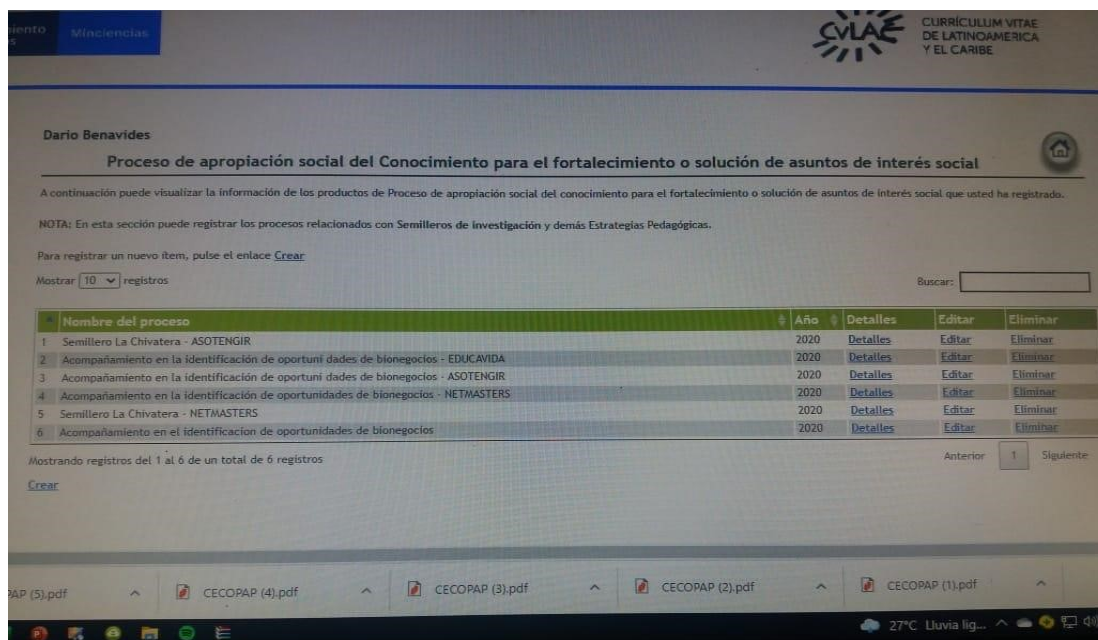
iento
s Minciencias

CVLAC CURRÍCULUM VITAE DE LATINOAMERICA Y EL CARIBE

Dario Benavides

Proceso de apropiación social del Conocimiento para el fortalecimiento o solución de asuntos de interés social

A continuación puede visualizar la información de los productos de Proceso de apropiación social del conocimiento para el fortalecimiento o solución de asuntos de interés social que usted ha registrado.

NOTA: En esta sección puede registrar los procesos relacionados con Semilleros de investigación y demás Estrategias Pedagógicas.

Para registrar un nuevo ítem, pulse el enlace Crear

Mostrar 10 registros

Buscar:

| # | Nombre del proceso | Año | Detalles | Editar | Eliminar |
|---|---|---|---|---|---|
| 1 | Semillero La Chivatera - ASOTENGIR | 2020 | Detalles | Editar | Eliminar |
| 2 | Acompañamiento en la identificación de oportuni dades de bionegocios - EDUCAVIDA | 2020 | Detalles | Editar | Eliminar |
| 3 | Acompañamiento en la identificación de oportuni dades de bionegocios - ASOTENGIR | 2020 | Detalles | Editar | Eliminar |
| 4 | Acompañamiento en la identificación de oportunidades de bionegocios - NETMASTERS | 2020 | Detalles | Editar | Eliminar |
| 5 | Semillero La Chivatera - NETMASTERS | 2020 | Detalles | Editar | Eliminar |
| 6 | Acompañamiento en el identificacion de oportunidades de bionegocios | 2020 | Detalles | Editar | Eliminar |

Mostrando registros del 1 al 6 de un total de 6 registros

Anterior 1 Siguiente

Crear

AP (5).pdf CECOPAP (4).pdf CECOPAP (3).pdf CECOPAP (2).pdf CECOPAP (1).pdf

27°C Lluvia lig...